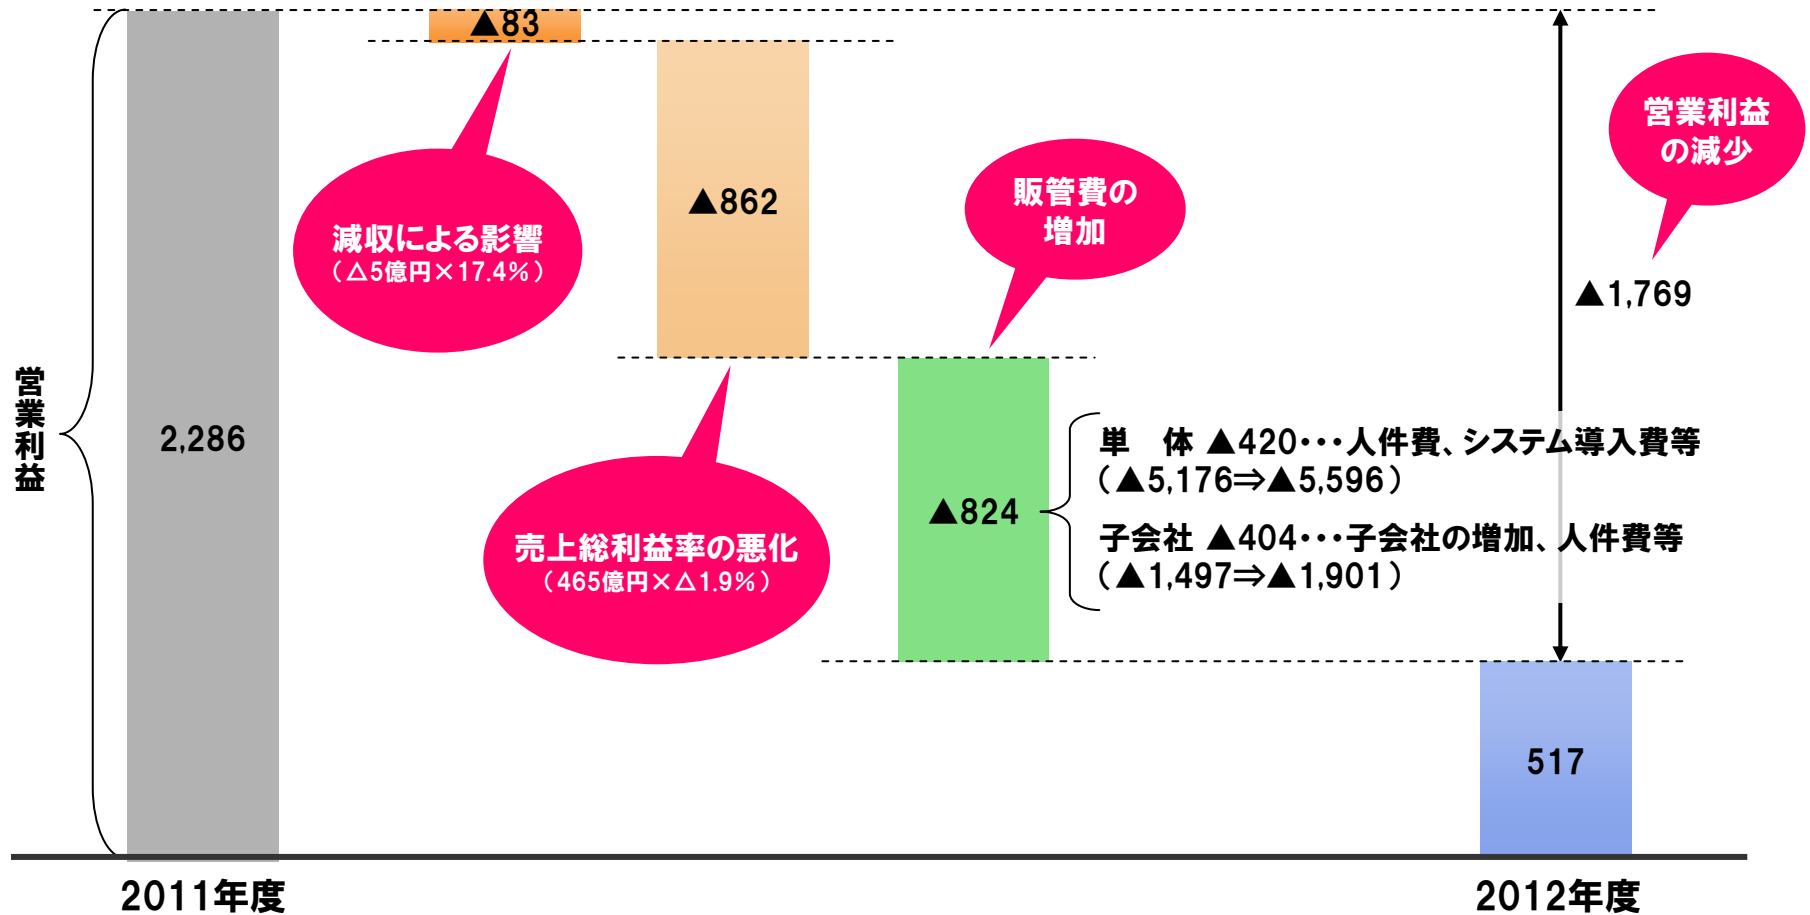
▲83

▲862

減収による影響
（△5億円×17.4%）

販管費の増加

営業利益の減少

▲1,769

営業利益

2,286

▲824

単　体 ▲420・・・人件費、システム導入費等
（▲5,176⇒▲5,596）

子会社 ▲404・・・子会社の増加、人件費等
（▲1,497⇒▲1,901）

売上総利益率の悪化
（465億円×△1.9%）

517

2011年度

2012年度